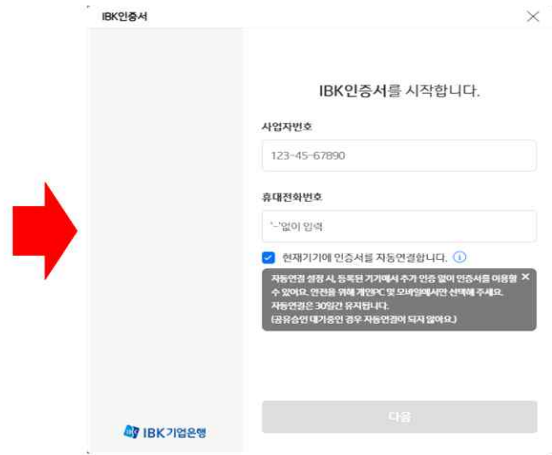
IBK인증서

IBK인증서를 시작합니다.

사업자번호

123-45-67890

휴대전화번호

'-'없이 입력

현재기기에 인증서를 자동연결합니다.

자동연결 설정 시, 등록된 기기에서 추가 인증 없이 인증서를 이용할 수 있어요. 안전을 위해 개인PC 및 모바일에서만 선택해 주세요. 자동연결은 30일간 유지됩니다. (공유승인 대기중인 경우 자동연결이 되지 않아요.)

다음

IBK기업은행